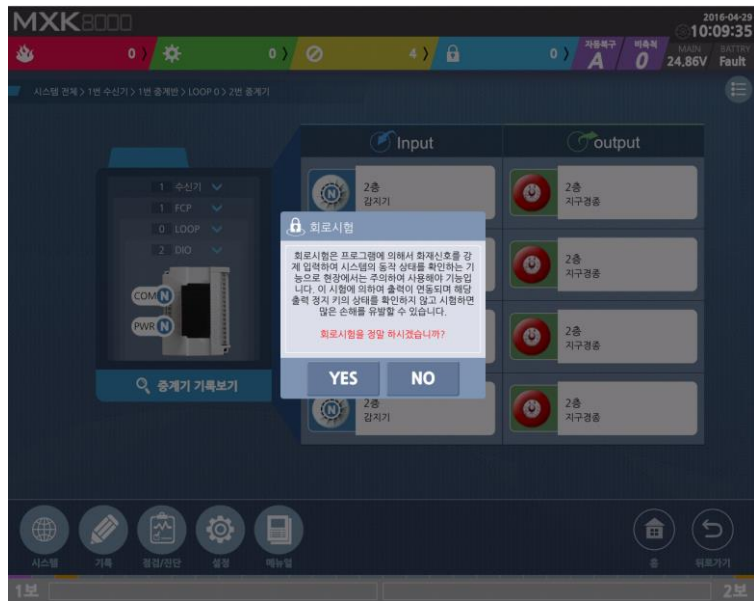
MXK8000

2016-04-29
10:09:35

0 〉 0 〉 4 〉 0 〉 자동복구 A 미축적 0 MAIN 24.86V BATTERY Fault

시스템 전체 > 1번 수신기 > 1번 중계반 > LOOP 0 > 2번 중계기

1 수신기
1 FCP
0 LOOP
2 DIO

COM N
PWR N

중계기 기록보기

Input

output

2층
감지기

2층
지구경종

2층
지구경종

2층
지구경종

2층
감지기

2층
지구경종

회로시험

회로시험은 프로그램에 의해서 화재신호를 강제 입력하여 시스템의 동작 상태를 확인하는 기능으로 현장에서는 주의하여 사용해야 가능합니다. 이 시험에 의하여 출력이 연동되며 해당 출력 정지 키의 상태를 확인하지 않고 시험하면 많은 손해를 유발할 수 있습니다.

회로시험을 정말 하시겠습니까?

YES NO

시스템 기록 점검/진단 설정 매뉴얼

홈 뒤로가기

1보 2보